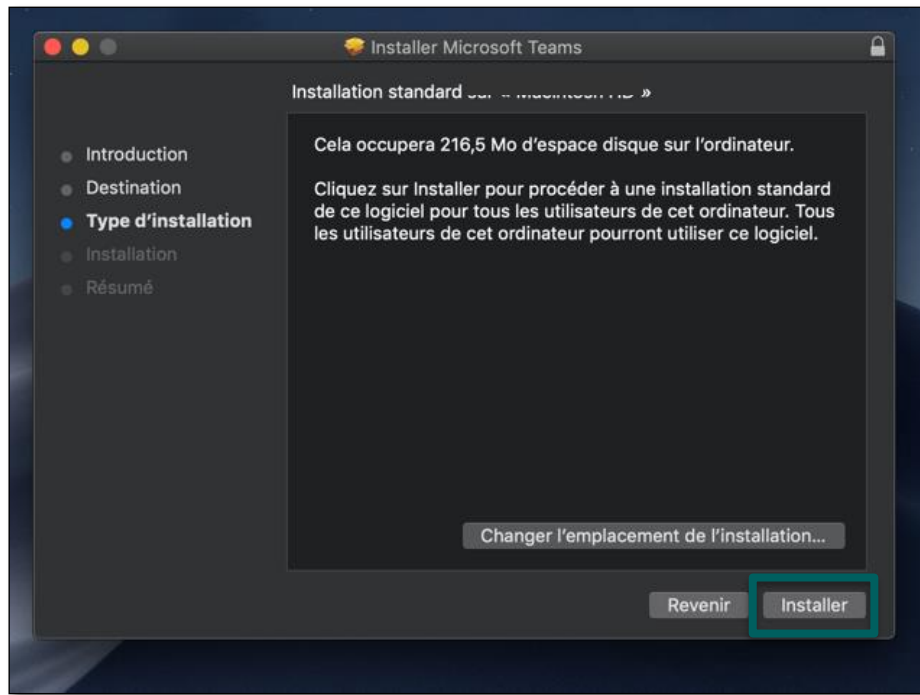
Installer Microsoft Teams

Installation standard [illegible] »

Introduction
Destination
Type d'installation
Installation
Résumé

Cela occupera 216,5 Mo d'espace disque sur l'ordinateur.

Cliquez sur Installer pour procéder à une installation standard de ce logiciel pour tous les utilisateurs de cet ordinateur. Tous les utilisateurs de cet ordinateur pourront utiliser ce logiciel.

Changer l'emplacement de l'installation...

Revenir
Installer